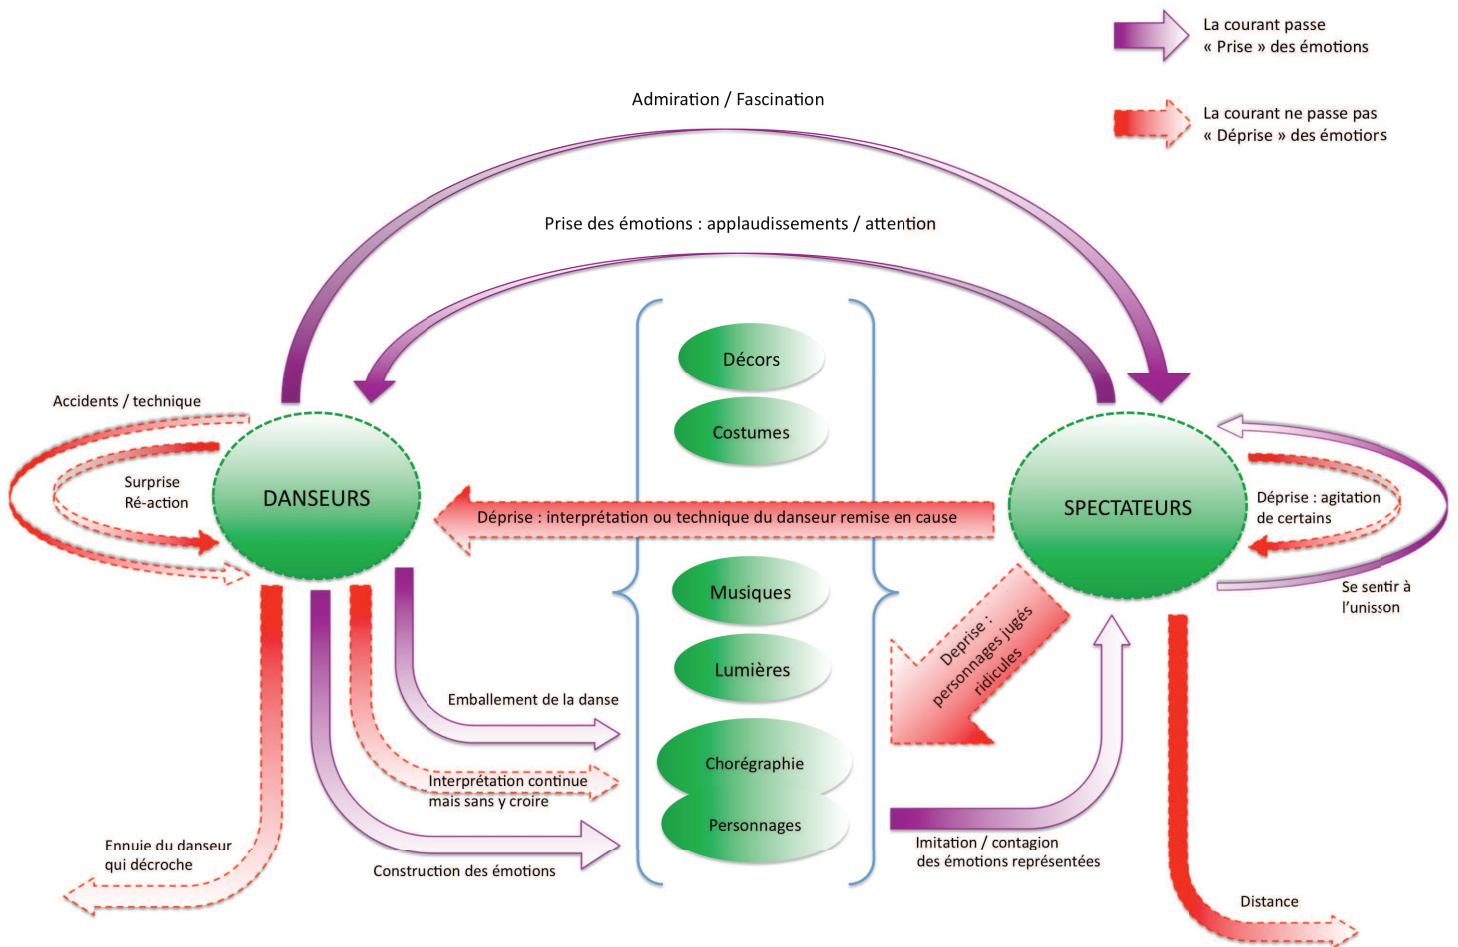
La courant passe
« Prise » des émotions

La courant ne passe pas
« Déprise » des émotions

Admiration / Fascination

Prise des émotions : applaudissements / attention

Accidents / technique

Surprise
Ré-action

DANSEURS

Décors

Costumes

Déprise : interprétation ou technique du danseur remise en cause

SPECTATEURS

Déprise : agitation de certains

Se sentir à l'unisson

Musiques

Lumières

Deprise : personnages jugés ridicules

Emballement de la danse

Chorégraphie

Interprétation continue mais sans y croire

Personnages

Ennuie du danseur qui décroche

Construction des émotions

Imitation / contagion des émotions représentées

Distance